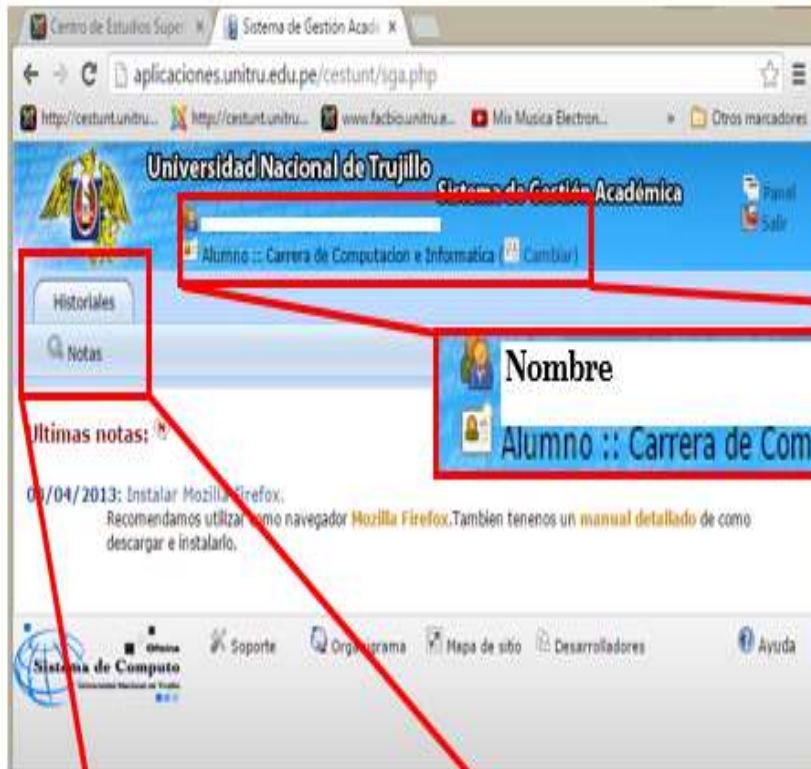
Centro de Estudios Super ×
Sistema de Gestión Acadé ×
aplicaciones.unitru.edu.pe/cestunt/sga.php
http://cestunt.unitru... http://cestunt.unitru... www.facbio.unitru.e... Mix Musica Electron... » Otros marcadores

Universidad Nacional de Trujillo
Sistema de Gestión Académica
Panel
Salir
Alumno :: Carrera de Computacion e Informatica ( Cambiar)

Historiales
Notas

Nombre
Alumno :: Carrera de Com

Ultimas notas:

0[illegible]/04/2013: Instalar Mozilla Firefox.
Recomendamos utilizar como navegador Mozilla Firefox.Tambien tenenos un manual detallado de como descargar e instalarlo.

Oficina
Sistema de Computo
Universidad Nacional de Trujillo
Soporte
Organigrama
Mapa de sitio
Desarrolladores
Ayuda